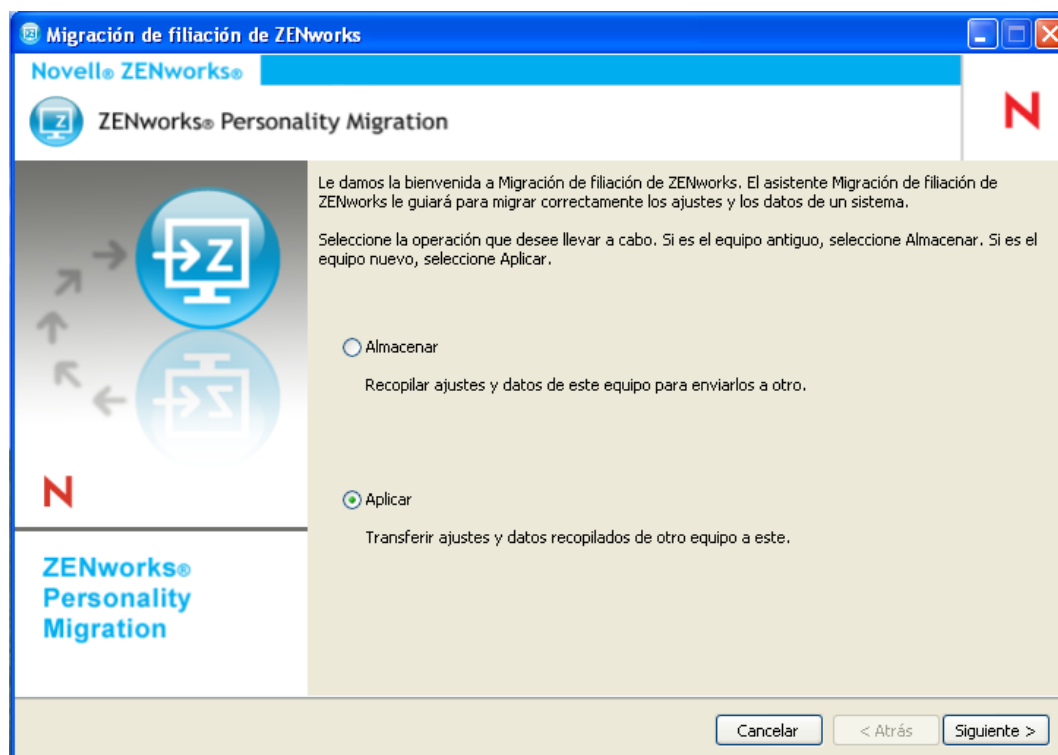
Migración de filiación de ZENworks

Novell® ZENworks®

ZENworks® Personality Migration

N

Le damos la bienvenida a Migración de filiación de ZENworks. El asistente Migración de filiación de ZENworks le guiará para migrar correctamente los ajustes y los datos de un sistema.

Seleccione la operación que desee llevar a cabo. Si es el equipo antiguo, seleccione Almacenar. Si es el equipo nuevo, seleccione Aplicar.

Almacenar

Recopilar ajustes y datos de este equipo para enviarlos a otro.

Aplicar

Transferir ajustes y datos recopilados de otro equipo a este.

N

ZENworks® Personality Migration

Cancelar

< Atrás

Siguiente >